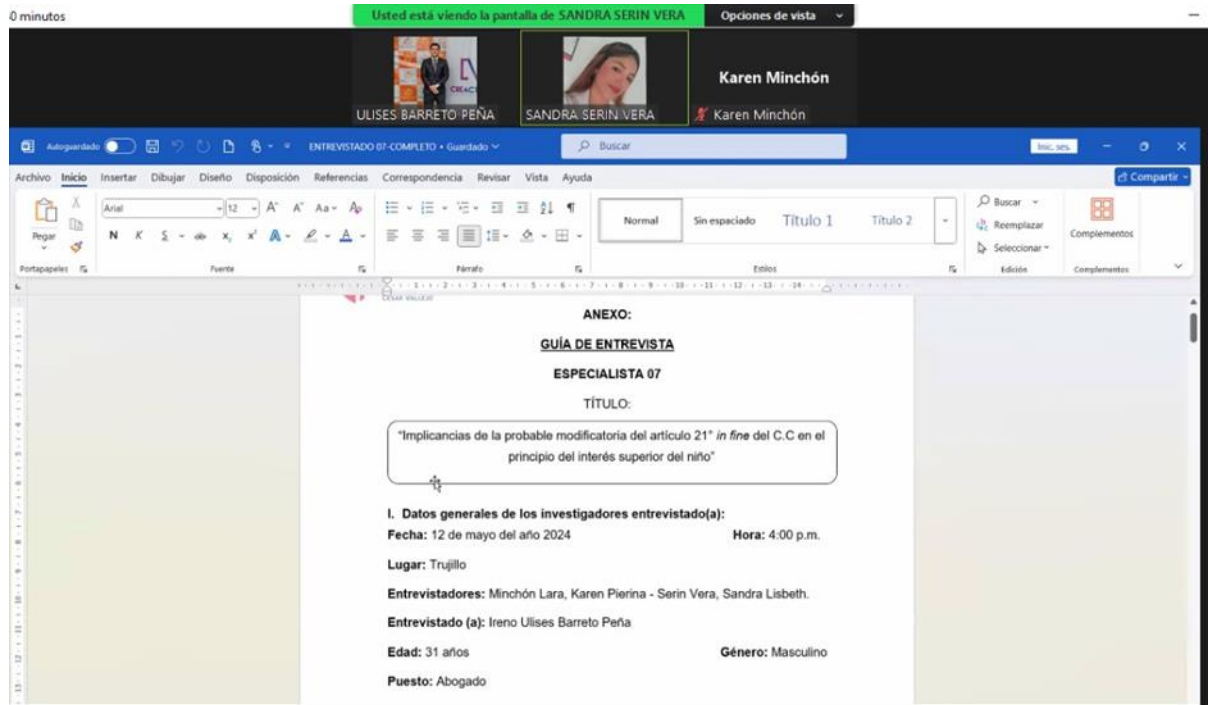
0 minutos

Usted está viendo la pantalla de SANDRA SERIN VERA

Opciones de vista

ULISES BARRETO PEÑA

SANDRA SERIN VERA

Karen Minchón

Karen Minchón

Autoguardado

ENTREVISTADO 07-COMPLETO • Guardado

Buscar

Inic. ses.

Archivo Inicio Insertar Dibujar Diseño Disposición Referencias Correspondencia Revisar Vista Ayuda

Compartir

Pegar

Portapapeles

Arial

12

Fuente

Párrafo

Normal

Sin espaciado

Título 1

Título 2

Estilos

Buscar

Reemplazar

Seleccionar

Edición

Complementos

Complementos

ANEXO:

GUÍA DE ENTREVISTA

ESPECIALISTA 07

TÍTULO:

"Implicancias de la probable modificatoria del artículo 21° *in fine* del C.C en el principio del interés superior del niño"

I. Datos generales de los investigadores entrevistado(a):

Fecha: 12 de mayo del año 2024

Hora: 4:00 p.m.

Lugar: Trujillo

Entrevistadores: Minchón Lara, Karen Pierina - Serin Vera, Sandra Lisbeth.

Entrevistado (a): Ireno Ulises Barreto Peña

Edad: 31 años

Género: Masculino

Puesto: Abogado